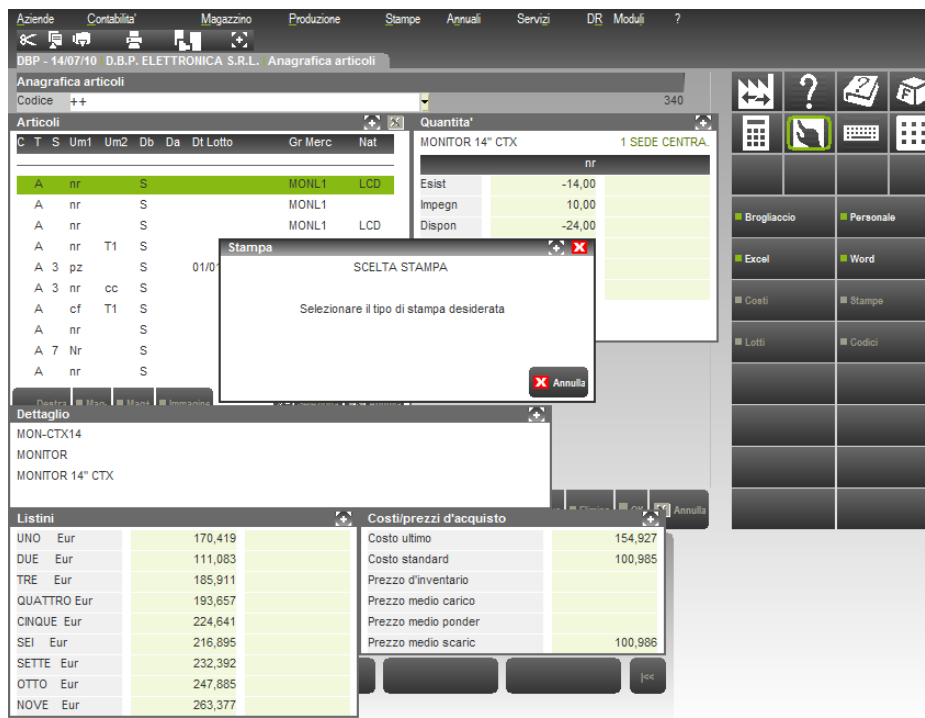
Aziende Contabilita' Magazzino Produzione Stampe Annuali Servizi DR Moduli ?

DBP - 14/07/10 D.B.P. ELETTRONICA S.R.L. Anagrafica articoli

Anagrafica articoli
Codice ++ 340

Articoli

| C | T | S | Um1 | Um2 | Db | Da | Dt Lotto | Gr Merc | Nat |
|---|---|---|---|---|---|---|---|---|---|
| | A | | nr | | S | | | MONL1 | LCD |
| | A | | nr | | S | | | MONL1 | |
| | A | | nr | | S | | | MONL1 | LCD |
| | A | | nr | T1 | S | | | | |
| | A | 3 | pz | | S | | 01/01 | | |
| | A | 3 | nr | cc | S | | | | |
| | A | | cf | T1 | S | | | | |
| | A | | nr | | S | | | | |
| | A | 7 | Nr | | S | | | | |
| | A | | nr | | S | | | | |

Quantita'
MONITOR 14" CTX 1 SEDE CENTRA.

| | nr |
|---|---|
| Esist | -14,00 |
| Impegn | 10,00 |
| Dispon | -24,00 |

Stampa
SCELTA STAMPA
Selezionare il tipo di stampa desiderata
Annulla

Dettaglio
MON-CTX14
MONITOR
MONITOR 14" CTX

Annulla

Listini

| | |
|---|---|
| UNO Eur | 170,419 |
| DUE Eur | 111,083 |
| TRE Eur | 185,911 |
| QUATTRO Eur | 193,657 |
| CINQUE Eur | 224,641 |
| SEI Eur | 216,895 |
| SETTE Eur | 232,392 |
| OTTO Eur | 247,885 |
| NOVE Eur | 263,377 |

Costi/prezzi d'acquisto

| | |
|---|---|
| Costo ultimo | 154,927 |
| Costo standard | 100,985 |
| Prezzo d'inventario | |
| Prezzo medio carico | |
| Prezzo medio ponder | |
| Prezzo medio scaric | 100,986 |

Brogliaccio
Personale
Excel
Word
Costi
Stampe
Lotti
Codici